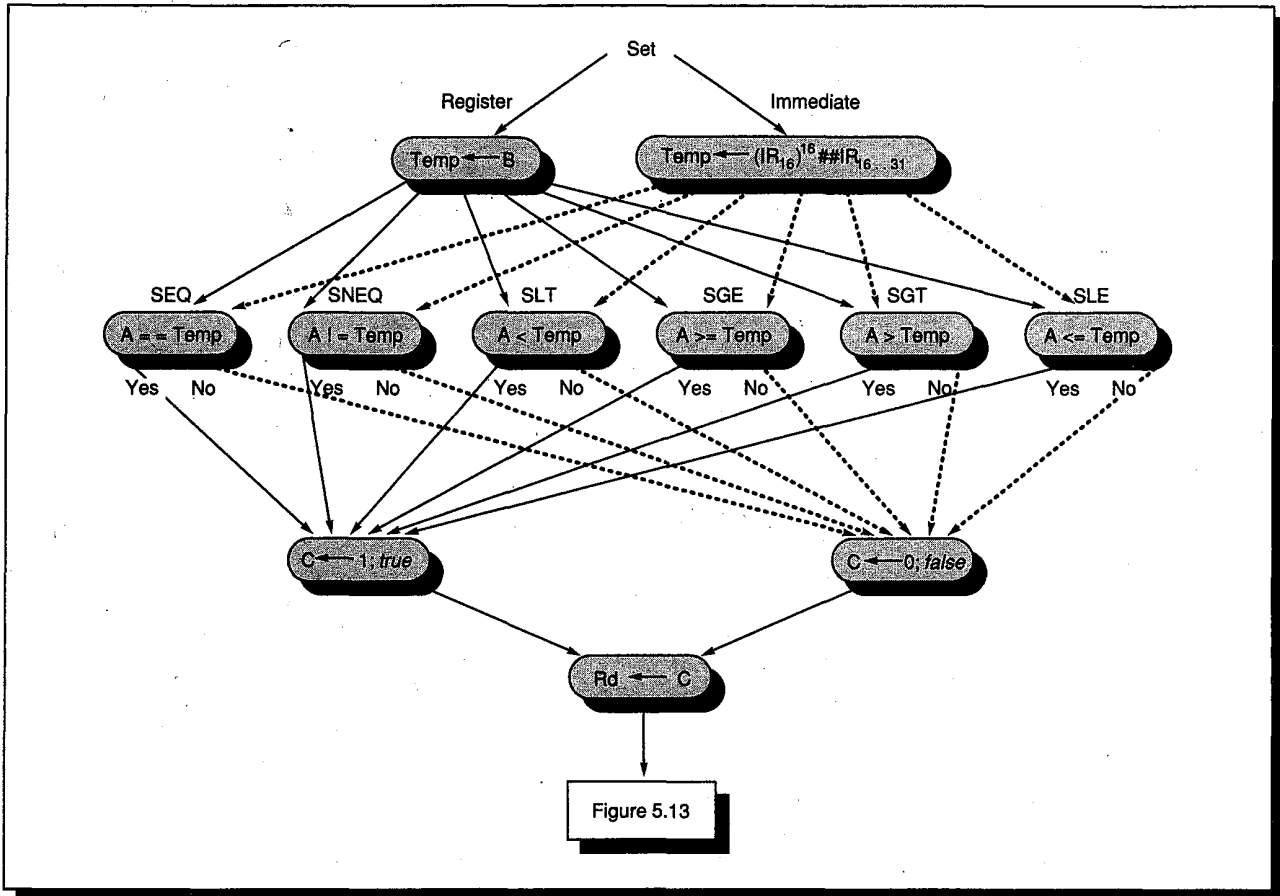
Set

Register

Immediate

Temp ← B

Temp ← $(IR_{16})^{16}$##$IR_{16..31}$

SEQ

A = = Temp

Yes No

SNEQ

A ! = Temp

Yes No

SLT

A < Temp

Yes No

SGE

A >= Temp

Yes No

SGT

A > Temp

Yes No

SLE

A <= Temp

Yes No

C ← 1; *true*

C ← 0; *false*

Rd ← C

Figure 5.13